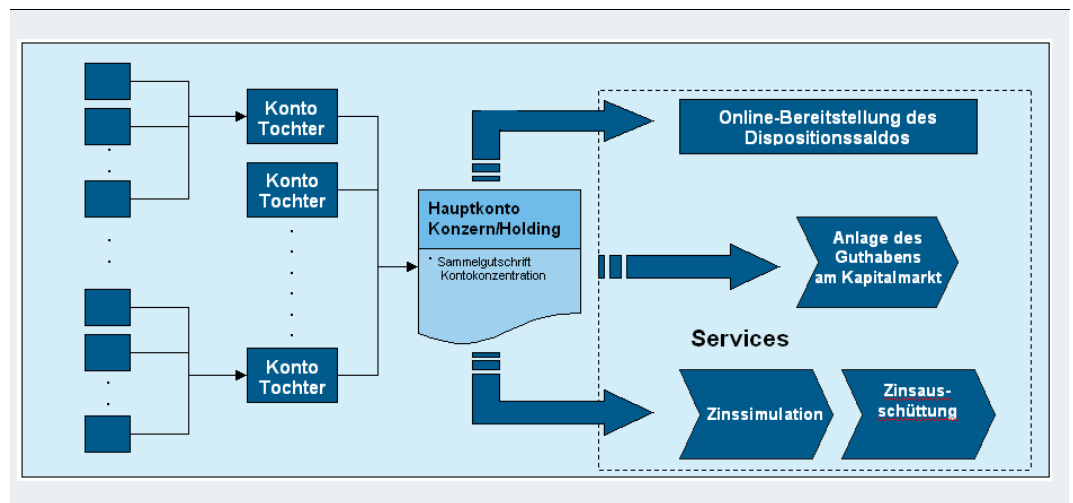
Konto Tochter

Konto Tochter

Konto Tochter

Hauptkonto Konzern/Holding

* Sammelgutschrift Kontokonzentration

Online-Bereitstellung des Dispositionssaldos

Anlage des Guthabens am Kapitalmarkt

Services

Zinssimulation

Zinsausschüttung